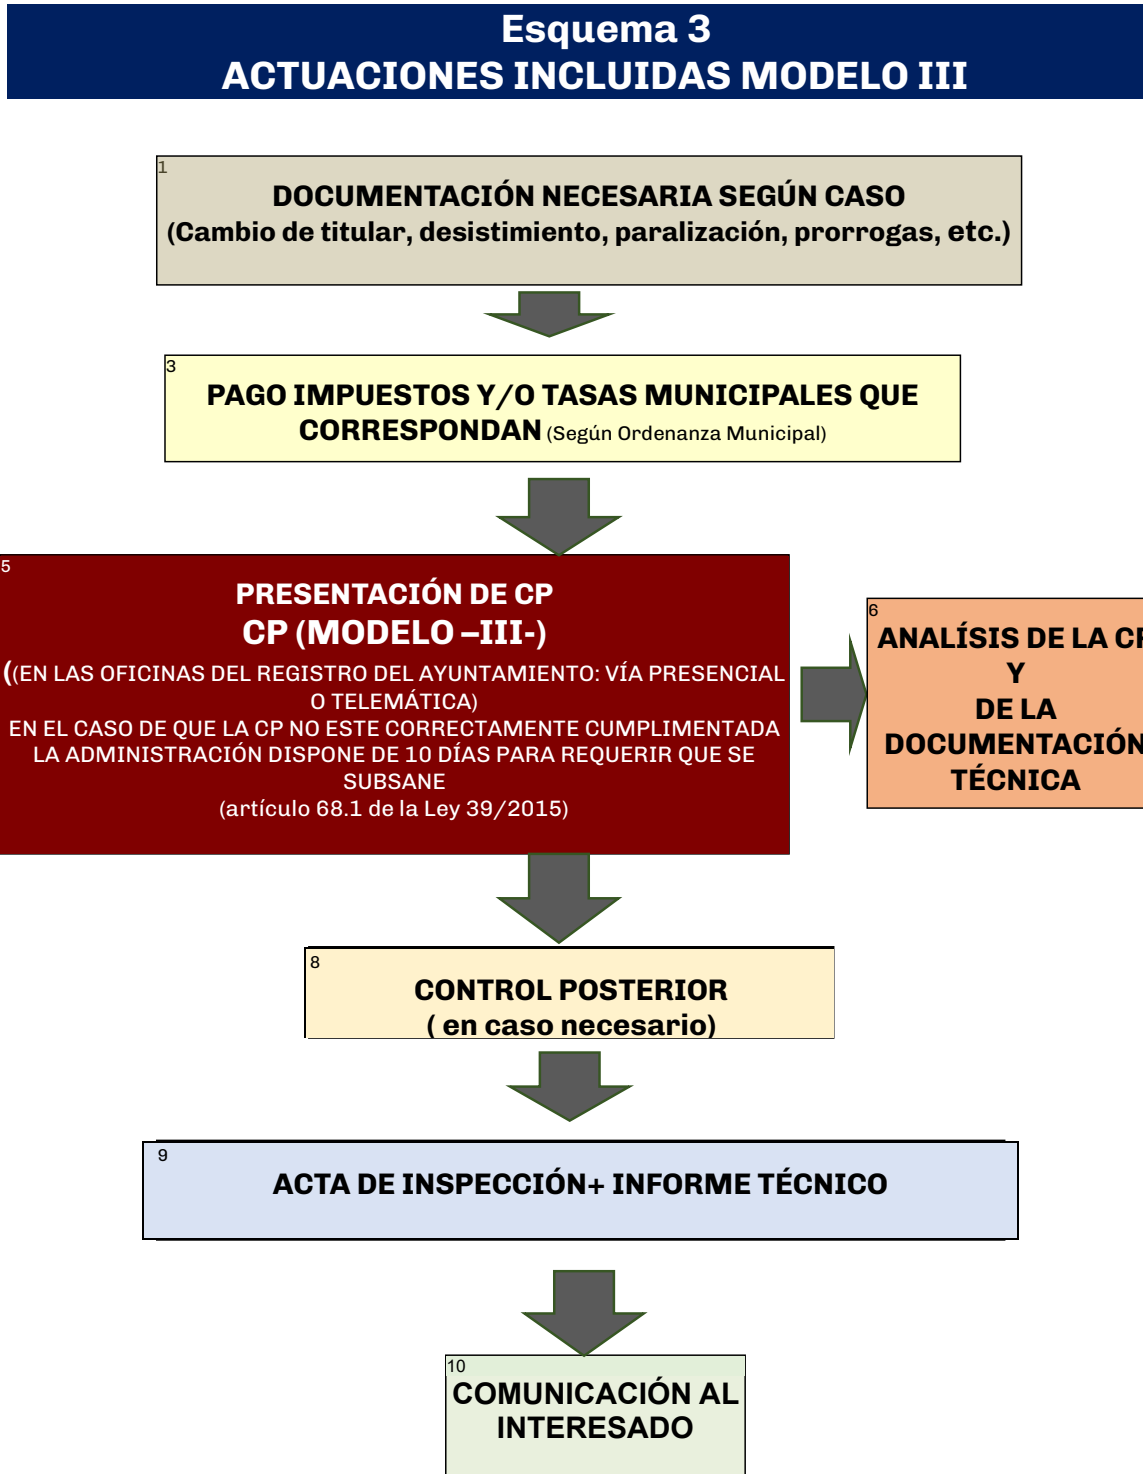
Esquema 3
ACTUACIONES INCLUIDAS MODELO III

1
DOCUMENTACIÓN NECESARIA SEGÚN CASO
(Cambio de titular, desistimiento, paralización, prorrogas, etc.)

3
PAGO IMPUESTOS Y/O TASAS MUNICIPALES QUE CORRESPONDAN (Según Ordenanza Municipal)

5
PRESENTACIÓN DE CP
CP (MODELO –III-)
((EN LAS OFICINAS DEL REGISTRO DEL AYUNTAMIENTO: VÍA PRESENCIAL O TELEMÁTICA)
EN EL CASO DE QUE LA CP NO ESTE CORRECTAMENTE CUMPLIMENTADA LA ADMINISTRACIÓN DISPONE DE 10 DÍAS PARA REQUERIR QUE SE SUBSANE
(artículo 68.1 de la Ley 39/2015)

6
ANALÍSIS DE LA CP
Y
DE LA
DOCUMENTACIÓN
TÉCNICA

8
CONTROL POSTERIOR
( en caso necesario)

9
ACTA DE INSPECCIÓN+ INFORME TÉCNICO

10
COMUNICACIÓN AL INTERESADO